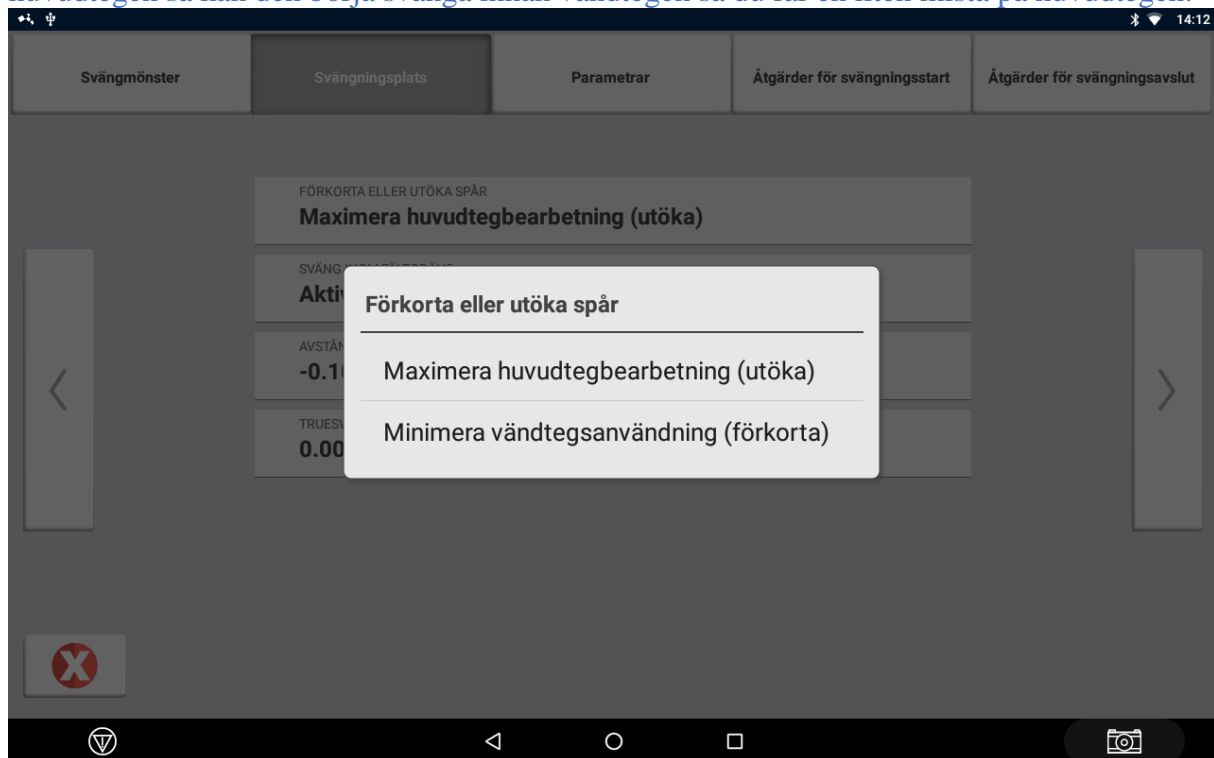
huvudtegen så kan den börja svänga innan vändtegen så du får en liten miska på huvudtegen.

14:12

Svängmönster

Svängningsplats

Parametrar

Åtgärder för svängningsstart

Åtgärder för svängningsavslut

FÖRKORTA ELLER UTÖKA SPÅR
Maximera huvudtegbearbetning (utöka)

SVÄNG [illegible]
Akti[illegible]

AVSTÅN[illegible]
-0.1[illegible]

TRUESV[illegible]
0.00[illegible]

Förkorta eller utöka spår

Maximera huvudtegbearbetning (utöka)

Minimera vändtegsanvändning (förkorta)